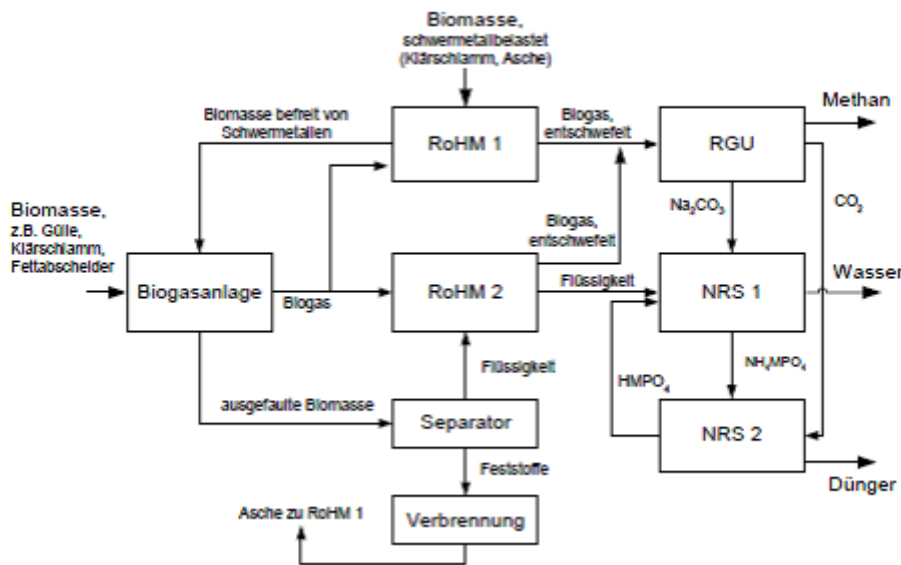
Biomasse, schwermetallbelastet (Klärschlamm, Asche)

Biomasse befreit von Schwermetallen

RoHM 1

Biogas, entschwefelt

RGU

Methan

Biomasse, z.B. Gülle, Klärschlamm, Fettabscheider

Biogasanlage

Biogas

RoHM 2

Biogas, entschwefelt

Flüssigkeit

$Na_2CO_3$

NRS 1

$CO_2$

Wasser

$NH_4MPO_4$

$HMPO_4$

Flüssigkeit

ausgefaulte Biomasse

Separator

NRS 2

Dünger

Feststoffe

Asche zu RoHM 1

Verbrennung